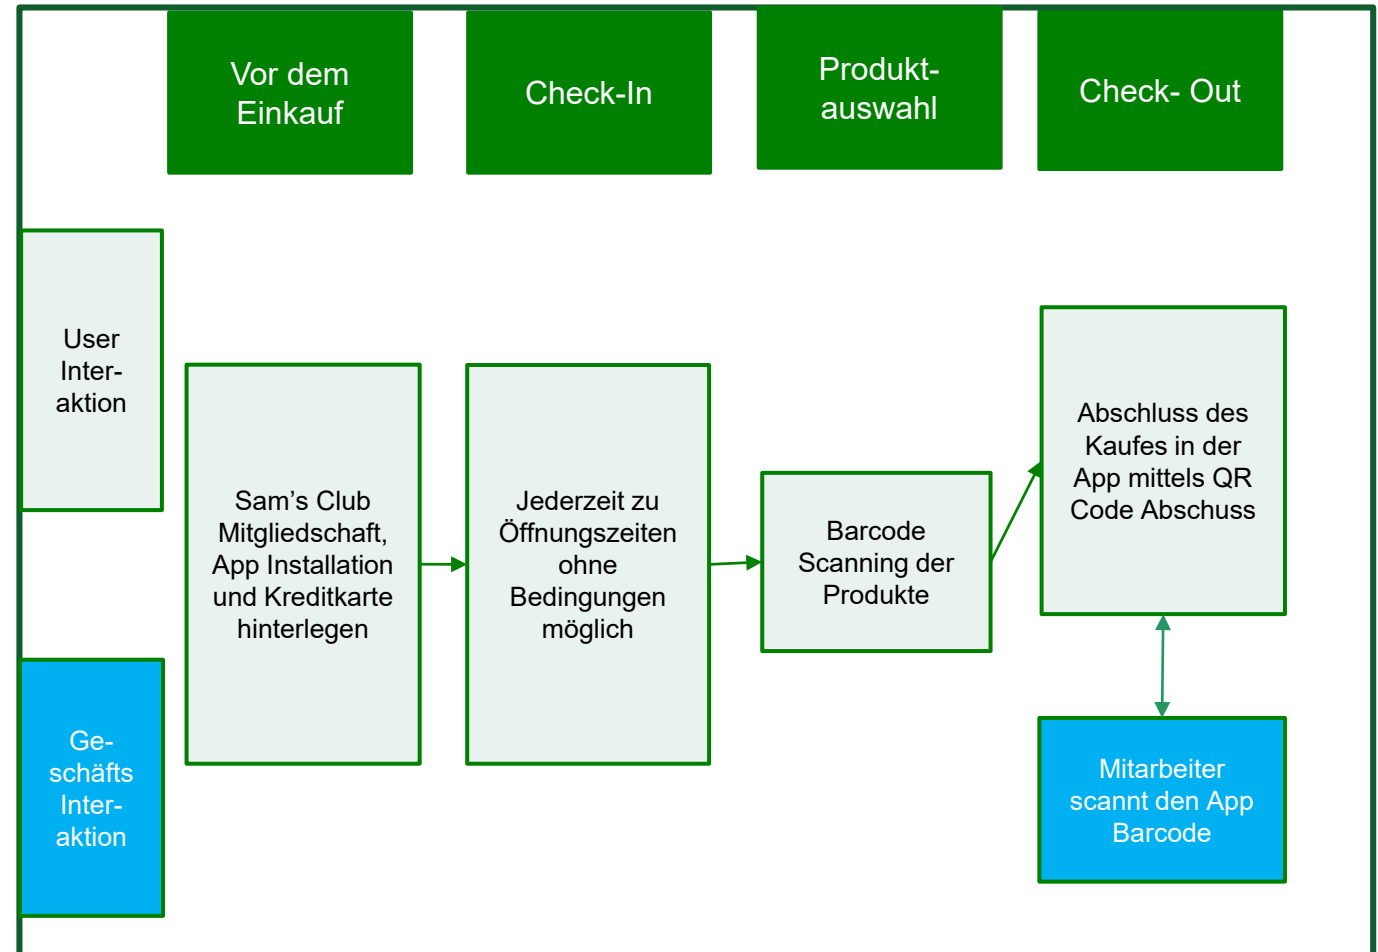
Vor dem Einkauf

Check-In

Produktauswahl

Check- Out

User Interaktion

Sam’s Club Mitgliedschaft, App Installation und Kreditkarte hinterlegen

Jederzeit zu Öffnungszeiten ohne Bedingungen möglich

Barcode Scanning der Produkte

Abschluss des Kaufes in der App mittels QR Code Abschuss

Geschäfts Interaktion

Mitarbeiter scannt den App Barcode